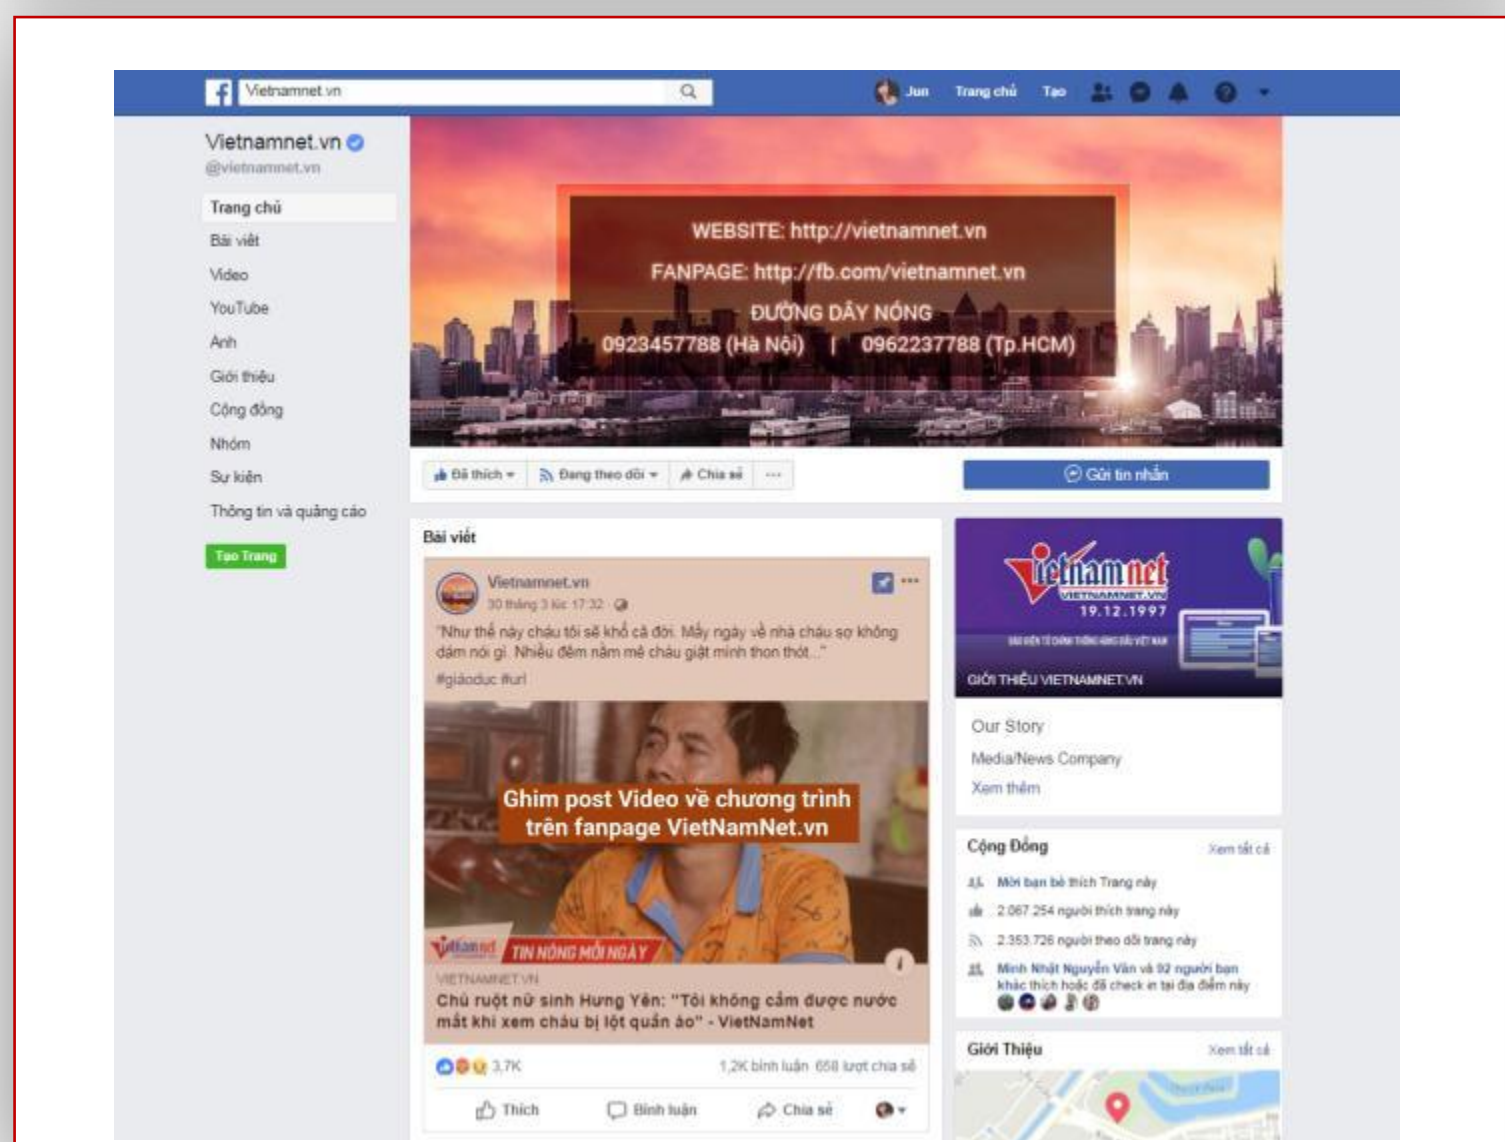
Vietnamnet.vn

Jun Trang chủ Tạo

Vietnamnet.vn
@vietnamnet.vn

Trang chủ
Bài viết
Video
YouTube
Ảnh
Giới thiệu
Cộng đồng
Nhóm
Sự kiện
Thông tin và quảng cáo

Tạo Trang

WEBSITE: http://vietnamnet.vn
FANPAGE: http://fb.com/vietnamnet.vn
ĐƯỜNG DÂY NÓNG
0923457788 (Hà Nội) | 0962237788 (Tp.HCM)

Đã thích Đang theo dõi Chia sẻ ···

Gửi tin nhắn

Bài viết

Vietnamnet.vn
30 tháng 3 lúc 17:32

"Như thế này cháu tôi sẽ khổ cả đời. Mấy ngày về nhà cháu sợ không dám nói gì. Nhiều đêm nằm mê cháu giật mình thon thót..."
#giáoduc #url

Ghim post Video về chương trình trên fanpage VietNamNet.vn

TIN NÓNG MỖI NGÀY

VIETNAMNET.VN
Chú ruột nữ sinh Hưng Yên: "Tôi không cầm được nước mắt khi xem cháu bị lột quần áo" - VietNamNet

3,7K 1,2K bình luận 658 lượt chia sẻ

Thích Bình luận Chia sẻ

vietnamnet
VIETNAMNET.VN
19.12.1997

GIỚI THIỆU VIETNAMNET.VN

Our Story
Media/News Company
Xem thêm

Cộng Đồng Xem tất cả
Mời bạn bè thích Trang này
2.067.254 người thích trang này
2.353.726 người theo dõi trang này
Minh Nhật Nguyễn Văn và 92 người bạn khác thích hoặc đã check in tại địa điểm này

Giới Thiệu Xem tất cả